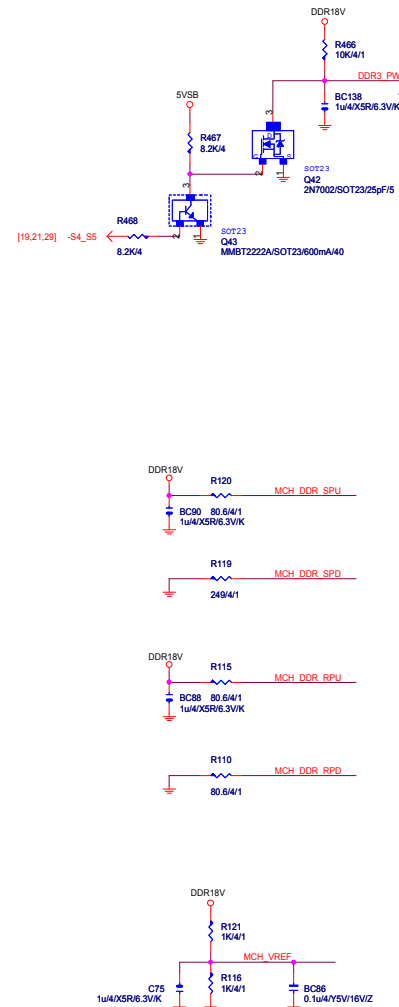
DDR18V

R466
10K/4/1

DDR3_PW

BC138
1u/4/X5R/6.3V/K

5VSB

R467
8.2K/4

3

1

2

SOT23
Q42
2N7002/SOT23/25pF/5

3

R468

[19,21,29]

-S4_S5

1

2

8.2K/4

SOT23
Q43
MMBT2222A/SOT23/600mA/40

DDR18V

R120

MCH_DDR_SPU

BC90
1u/4/X5R/6.3V/K

80.6/4/1

R119

MCH_DDR_SPD

249/4/1

DDR18V

R115

MCH_DDR_RPU

BC88
1u/4/X5R/6.3V/K

80.6/4/1

R110

MCH_DDR_RPD

80.6/4/1

DDR18V

R121
1K/4/1

MCH_VREF

C75
1u/4/X5R/6.3V/K

R116
1K/4/1

BC86
0.1u/4/Y5V/16V/Z